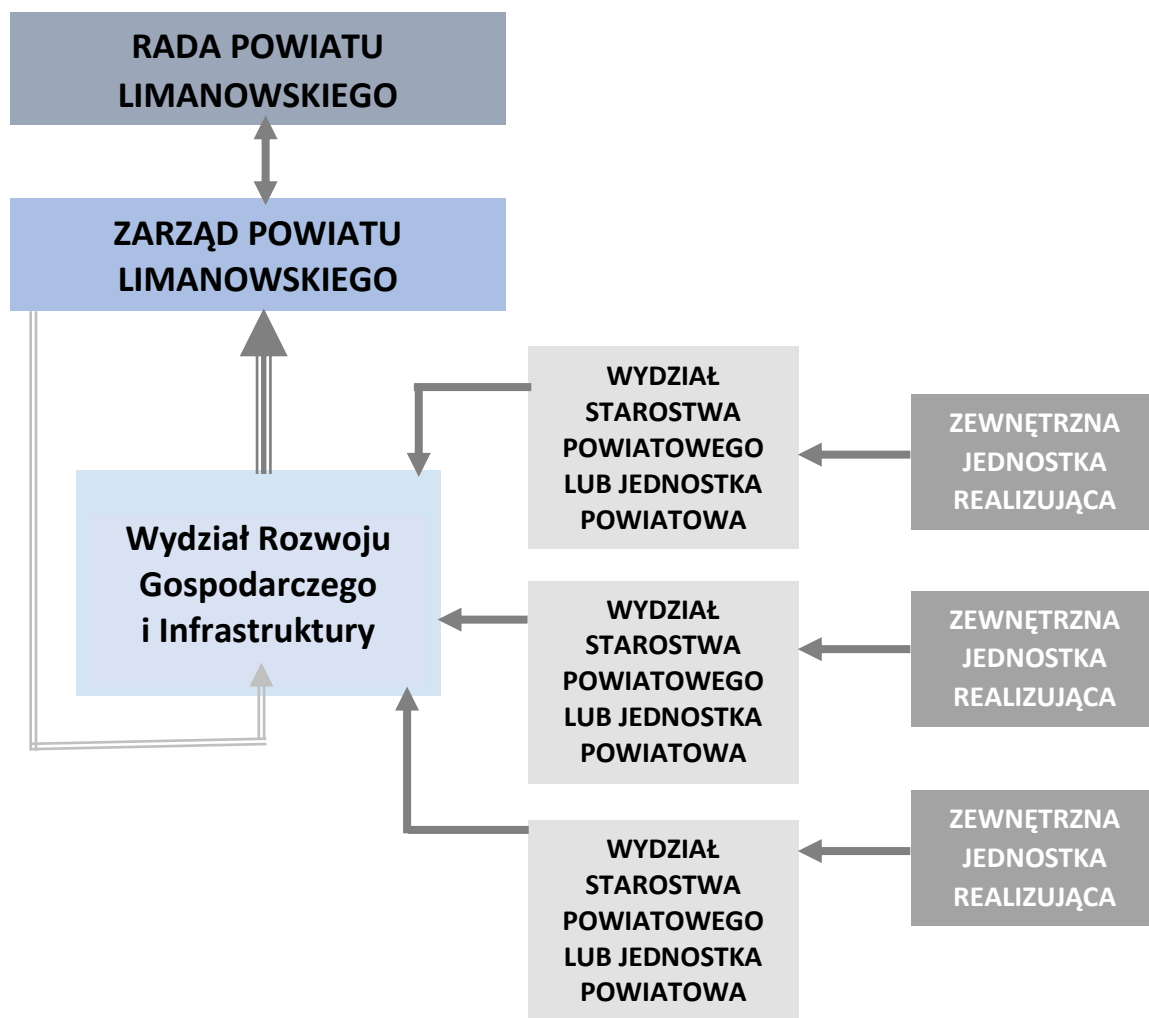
RADA POWIATU LIMANOWSKIEGO

ZARZĄD POWIATU LIMANOWSKIEGO

WYDZIAŁ STAROSTWA POWIATOWEGO LUB JEDNOSTKA POWIATOWA

ZEWNĘTRZNA JEDNOSTKA REALIZUJĄCA

Wydział Rozwoju Gospodarczego i Infrastruktury

WYDZIAŁ STAROSTWA POWIATOWEGO LUB JEDNOSTKA POWIATOWA

ZEWNĘTRZNA JEDNOSTKA REALIZUJĄCA

WYDZIAŁ STAROSTWA POWIATOWEGO LUB JEDNOSTKA POWIATOWA

ZEWNĘTRZNA JEDNOSTKA REALIZUJĄCA